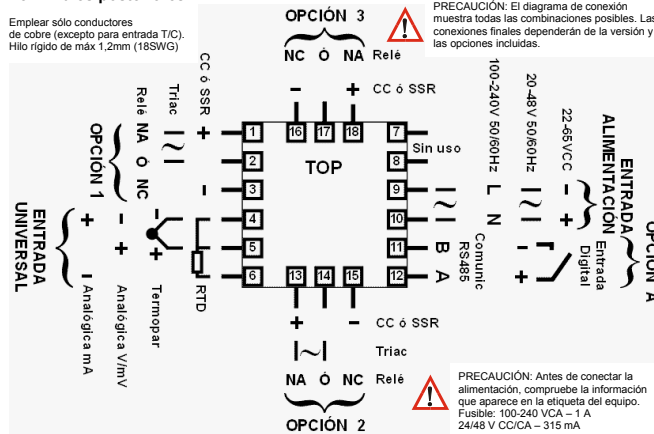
Emplear sólo conductores de cobre (excepto para entrada T/C). Hilo rígido de máx 1,2mm (18SWG)

OPCIÓN 3

NC Ó NA Relé

CC ó SSR

PRECAUCIÓN: El diagrama de conexión muestra todas las combinaciones posibles. Las conexiones finales dependerán de la versión y las opciones incluidas.

OPCIÓN 1

Relé NA Ó NC

Triac

CC ó SSR

ENTRADA UNIVERSAL

Analógica mA

Analógica V/mV

Termopar

RTD

1 2 3 4 5 6

16 17 18

TOP

7 Sin uso

8

9 L

10 N

11 B

12 A

Comunic RS485

13 14 15

100-240V 50/60Hz

20-48V 50/60Hz

22-65VCC

ENTRADA ALIMENTACIÓN

Entrada Digital

OPCIÓN A

CC ó SSR

Triac

NA Ó NC Relé

OPCIÓN 2

PRECAUCIÓN: Antes de conectar la alimentación, compruebe la información que aparece en la etiqueta del equipo. Fusible: 100-240 VCA – 1 A 24/48 V CC/CA – 315 mA